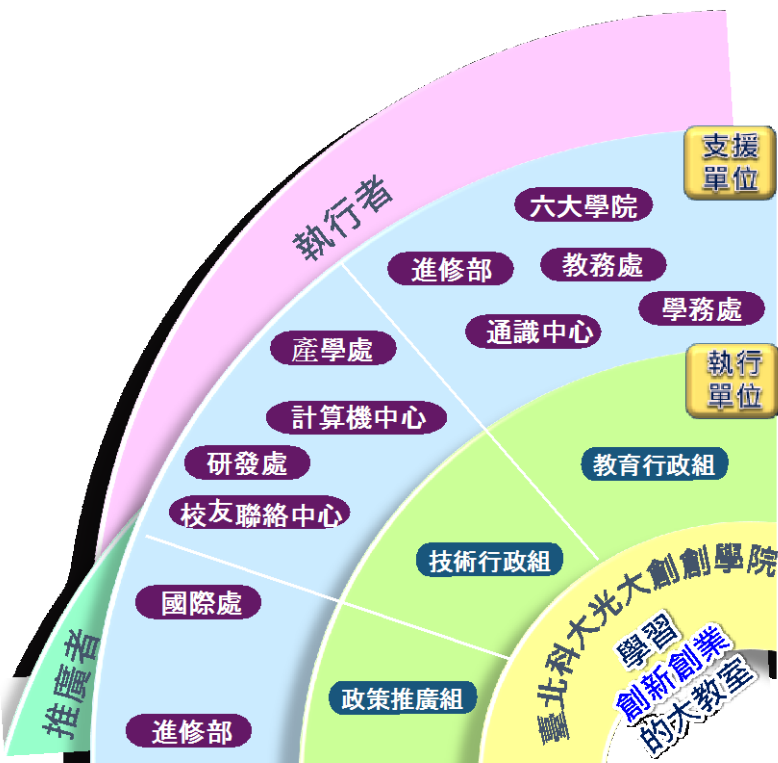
執行者

支援單位

六大學院

進修部

教務處

學務處

通識中心

產學處

執行單位

計算機中心

研發處

教育行政組

校友聯絡中心

技術行政組

臺北科大光大創創學院

國際處

推廣者

學習

創新創業

的大教室

政策推廣組

進修部